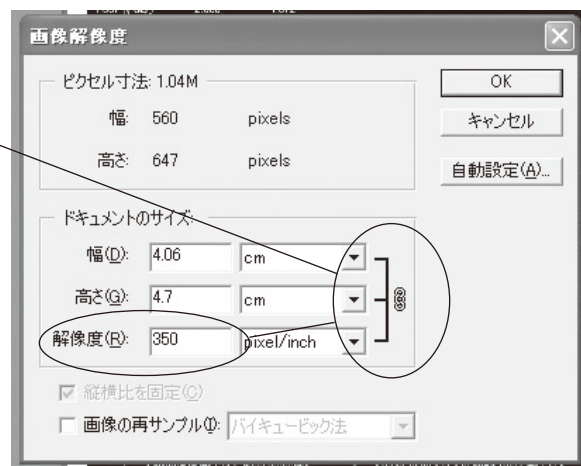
画像解像度

ピクセル寸法: 1.04M

幅: 560 pixels

高さ: 647 pixels

OK

キャンセル

自動設定(A)...

ドキュメントのサイズ:

幅(D): 4.06 cm

高さ(G): 4.7 cm

解像度(R): 350 pixel/inch

縦横比を固定(C)

画像の再サンプル(I): バイキュービック法